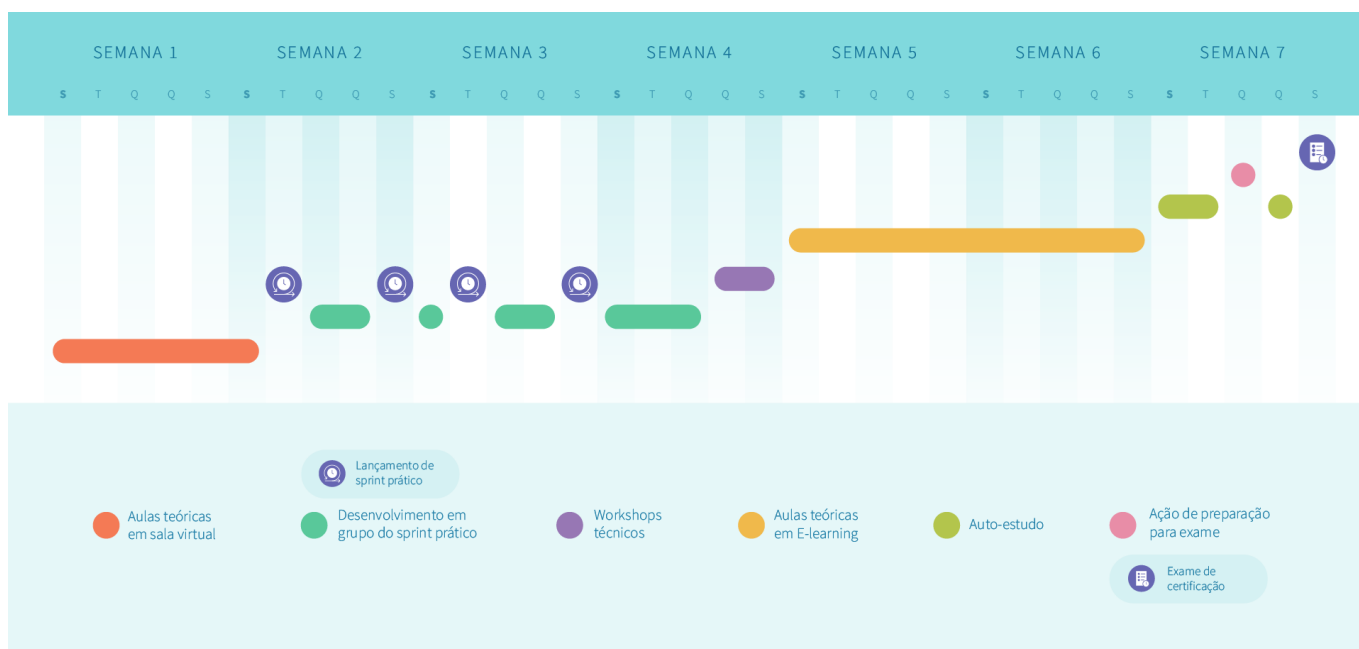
| SEMANA 1 | SEMANA 2 | SEMANA 3 | SEMANA 4 | SEMANA 5 | SEMANA 6 | SEMANA 7 |
|---|---|---|---|---|---|---|
| S T Q Q S | S T Q Q S | S T Q Q S | S T Q Q S | S T Q Q S | S T Q Q S | S T Q Q S |

Lançamento de sprint prático

Aulas teóricas em sala virtual

Desenvolvimento em grupo do sprint prático

Workshops técnicos

Aulas teóricas em E-learning

Auto-estudo

Ação de preparação para exame

Exame de certificação